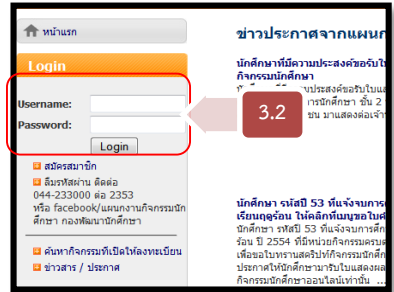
หน้าแรก

Login

Username:

Password:

Login

3.2

สมัครสมาชิก

ลืมรหัสผ่าน ติดต่อ 044-233000 ต่อ 2353 หรือ facebook/แผนกงานกิจกรรมนักศึกษา กองพัฒนานักศึกษา

ค้นหากิจกรรมที่เปิดให้ลงทะเบียน

ข่าวสาร / ประกาศ

ข่าวประกาศจากแผนก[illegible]

นักศึกษาที่มีความประสงค์ขอรับ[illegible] กิจกรรมนักศึกษา

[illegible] ประสงค์ขอรับใบแ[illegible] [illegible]ารนักศึกษา ชั้น 2 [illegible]ชน มาแสดงต่อเจ้า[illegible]

นักศึกษา รหัสปี 53 ที่แจ้งจบการ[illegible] เรียนฤดูร้อน ให้ผลิตที่แบบขอใบ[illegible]

นักศึกษา รหัสปี 53 ที่แจ้งจบการ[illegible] ร้อน ปี 2554 ที่มีหน่วยกิจกรรมครบ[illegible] เพื่อขอใบทรานสคริปท์กิจกรรมนักศึ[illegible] ประกาศให้นักศึกษารับใบแสดงผล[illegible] กรรมนักศึกษาออนไลน์เท่านั้น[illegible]